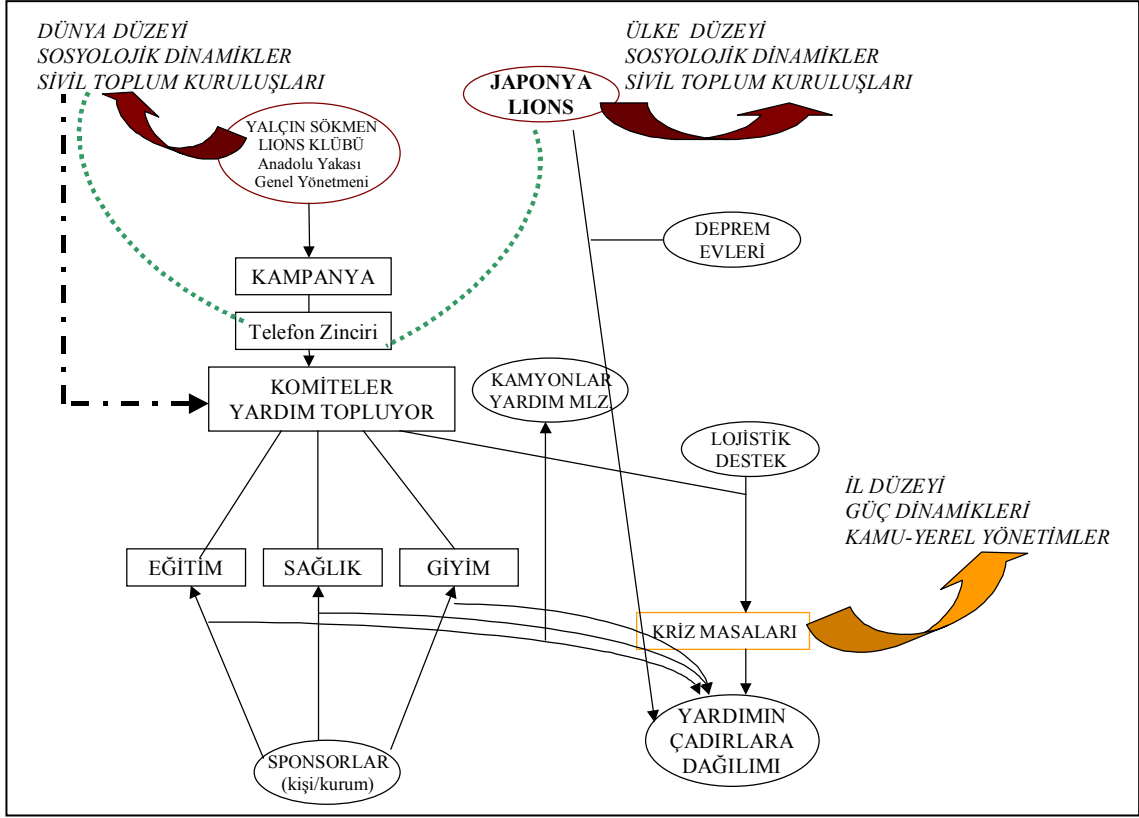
DÜNYA DÜZEYİ
SOSYOLOJİK DİNAMİKLER
SİVİL TOPLUM KURULUŞLARI

JAPONYA LIONS

ÜLKE DÜZEYİ
SOSYOLOJİK DİNAMİKLER
SİVİL TOPLUM KURULUŞLARI

YALÇIN SÖKMEN LIONS KLÜBÜ Anadolu Yakası Genel Yönetmeni

DEPREM EVLERİ

KAMPANYA

Telefon Zinciri

KOMİTELER YARDIM TOPLUYOR

KAMYONLAR YARDIM MLZ.

LOJİSTİK DESTEK

İL DÜZEYİ
GÜÇ DİNAMİKLERİ
KAMU-YEREL YÖNETİMLER

EĞİTİM

SAĞLIK

GİYİM

KRİZ MASALARI

YARDIMIN ÇADIRLARA DAĞILIMI

SPONSORLAR (kişi/kurum)